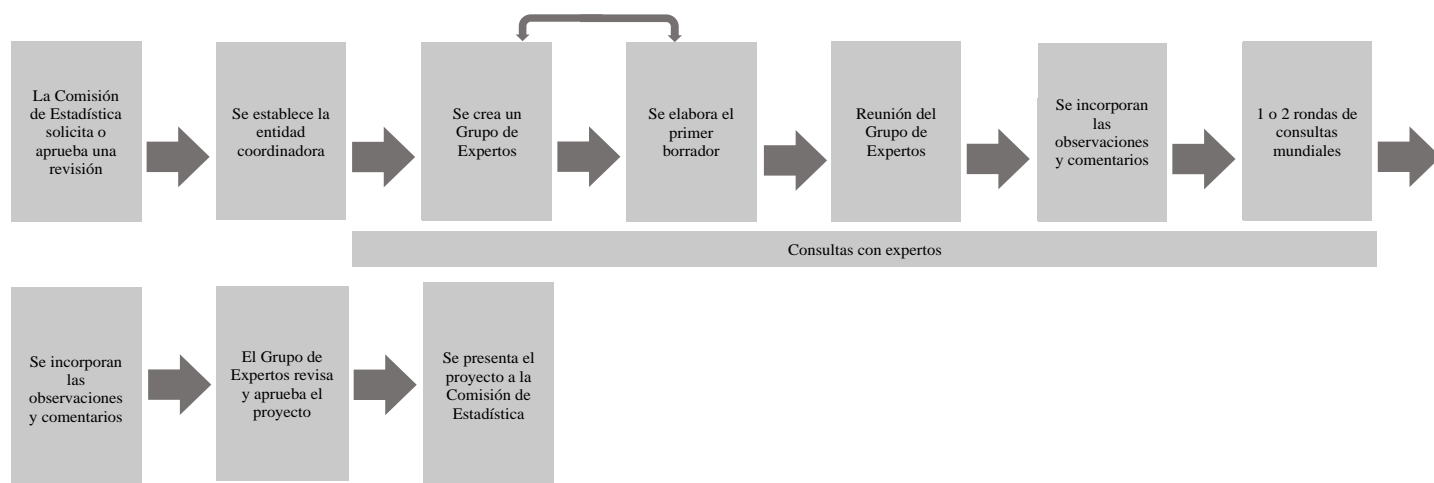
La Comisión de Estadística solicita o aprueba una revisión

Se establece la entidad coordinadora

Se crea un Grupo de Expertos

Se elabora el primer borrador

Reunión del Grupo de Expertos

Se incorporan las observaciones y comentarios

1 o 2 rondas de consultas mundiales

Consultas con expertos

Se incorporan las observaciones y comentarios

El Grupo de Expertos revisa y aprueba el proyecto

Se presenta el proyecto a la Comisión de Estadística